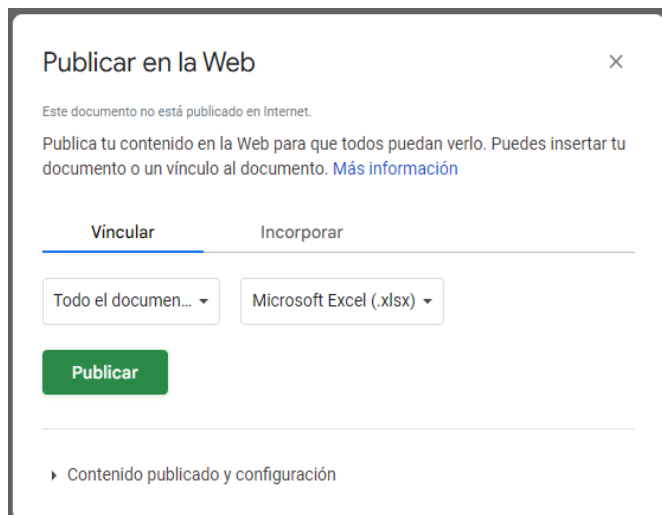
Publicar en la Web

×

Este documento no está publicado en Internet.

Publica tu contenido en la Web para que todos puedan verlo. Puedes insertar tu documento o un vínculo al documento. Más información

Vincular

Incorporar

Todo el documen... ▾

Microsoft Excel (.xlsx) ▾

Publicar

▸ Contenido publicado y configuración